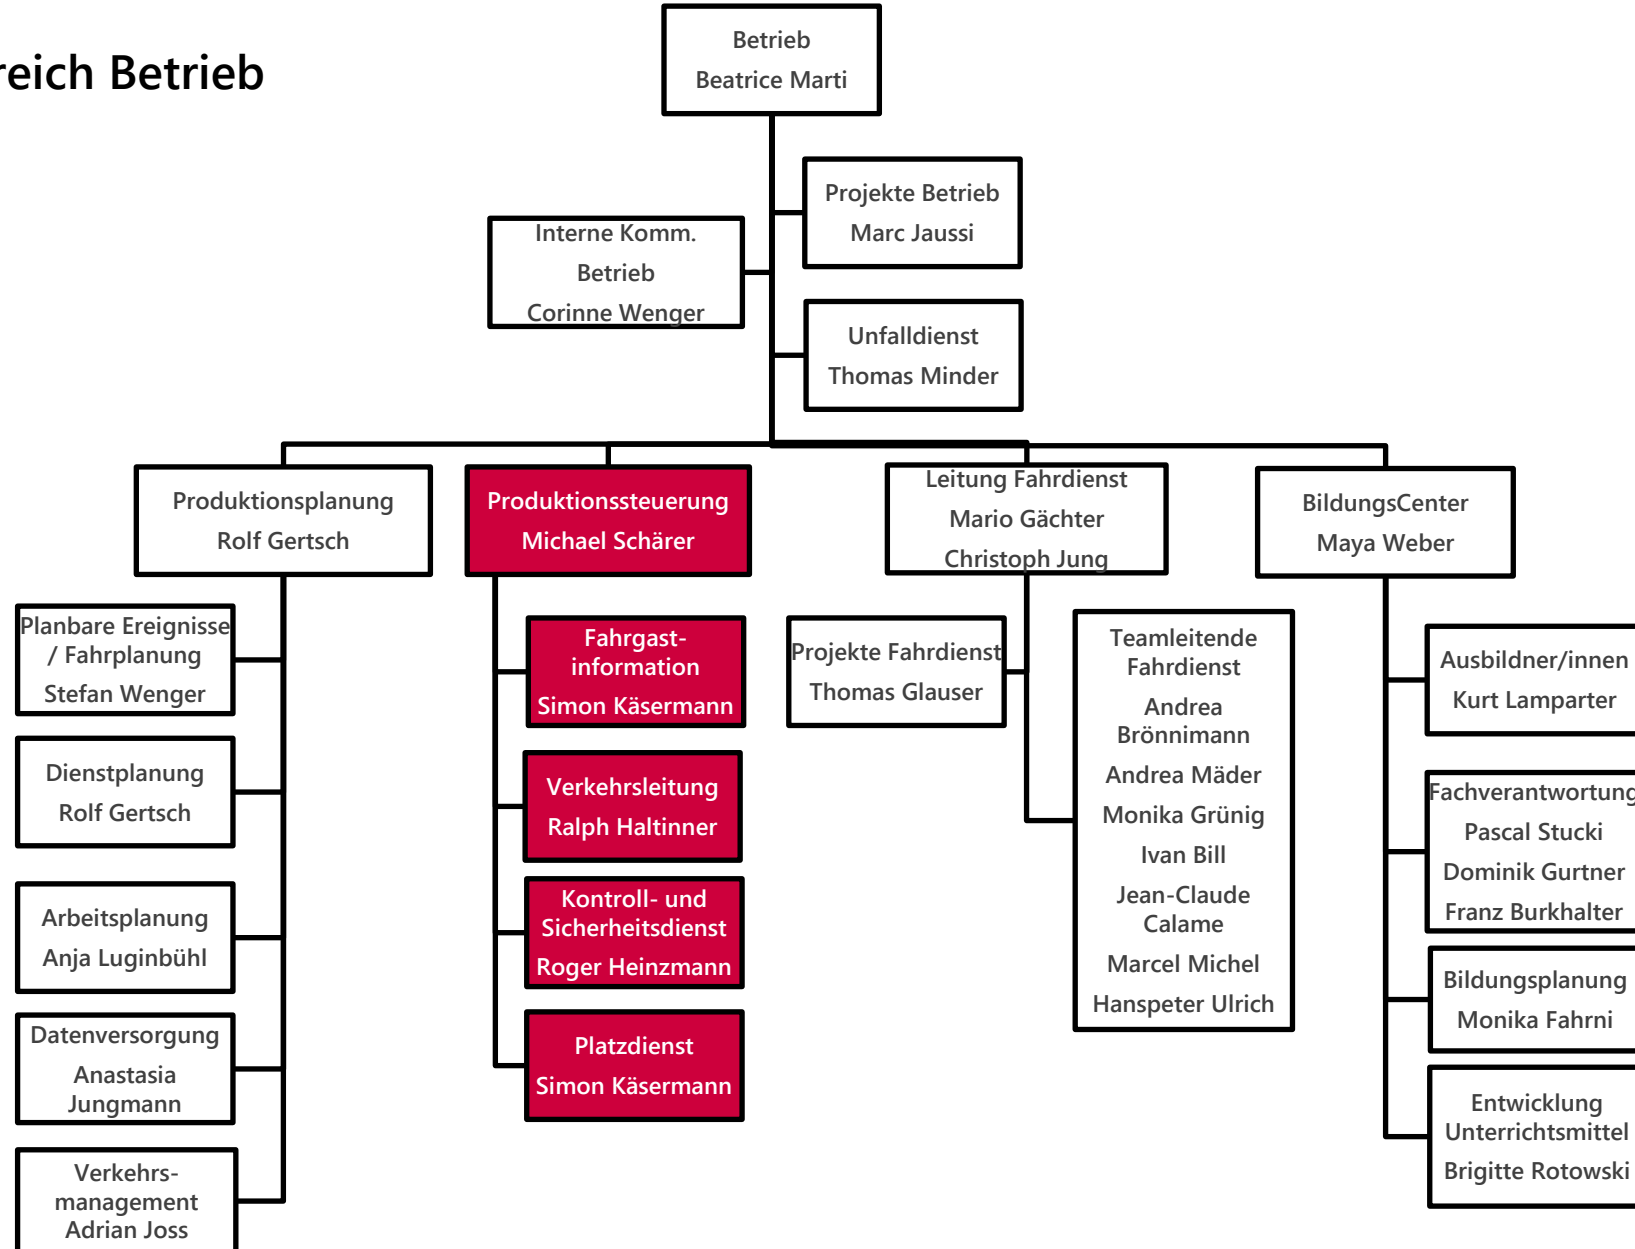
reich Betrieb

Betrieb
Beatrice Marti

Interne Komm.
Betrieb
Corinne Wenger

Projekte Betrieb
Marc Jaussi

Unfalldienst
Thomas Minder

Produktionsplanung
Rolf Gertsch

Planbare Ereignisse / Fahrplanung
Stefan Wenger

Dienstplanung
Rolf Gertsch

Arbeitsplanung
Anja Luginbühl

Datenversorgung
Anastasia Jungmann

Verkehrsmanagement
Adrian Joss

Produktionssteuerung
Michael Schärer

Fahrgastinformation
Simon Käsermann

Verkehrsleitung
Ralph Haltinner

Kontroll- und Sicherheitsdienst
Roger Heinzmann

Platzdienst
Simon Käsermann

Leitung Fahrdienst
Mario Gächter
Christoph Jung

Projekte Fahrdienst
Thomas Glauser

Teamleitende Fahrdienst
Andrea Brönnimann
Andrea Mäder
Monika Grünig
Ivan Bill
Jean-Claude Calame
Marcel Michel
Hanspeter Ulrich

BildungsCenter
Maya Weber

Ausbildner/innen
Kurt Lamparter

Fachverantwortung
Pascal Stucki
Dominik Gurtner
Franz Burkhalter

Bildungsplanung
Monika Fahrni

Entwicklung Unterrichtsmittel
Brigitte Rotowski